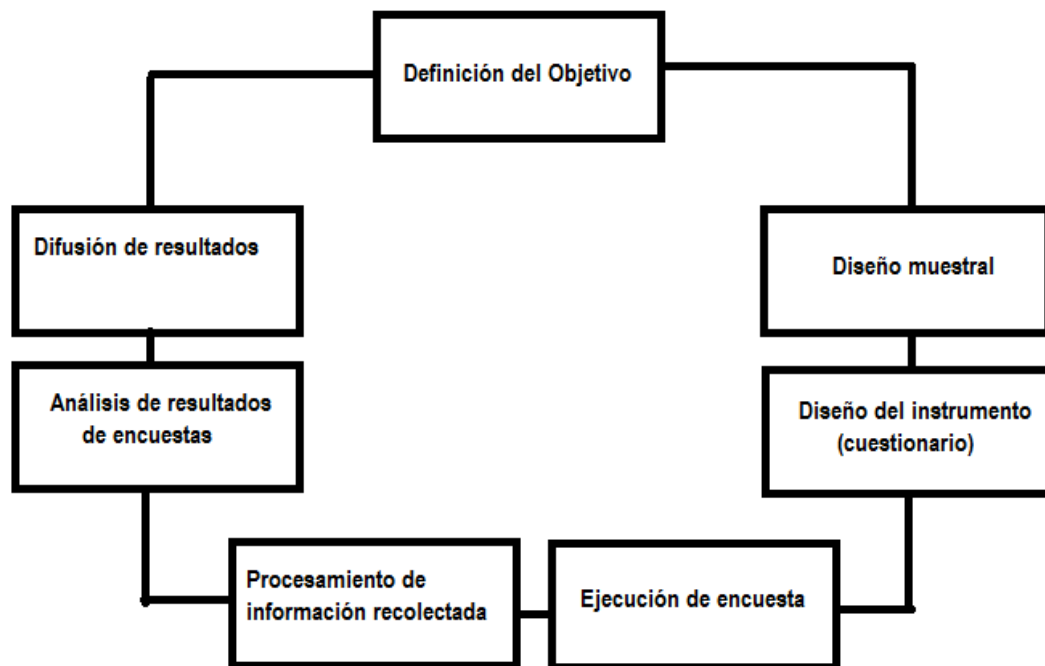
Definición del Objetivo

Diseño muestral

Diseño del instrumento (cuestionario)

Ejecución de encuesta

Procesamiento de información recolectada

Análisis de resultados de encuestas

Difusión de resultados